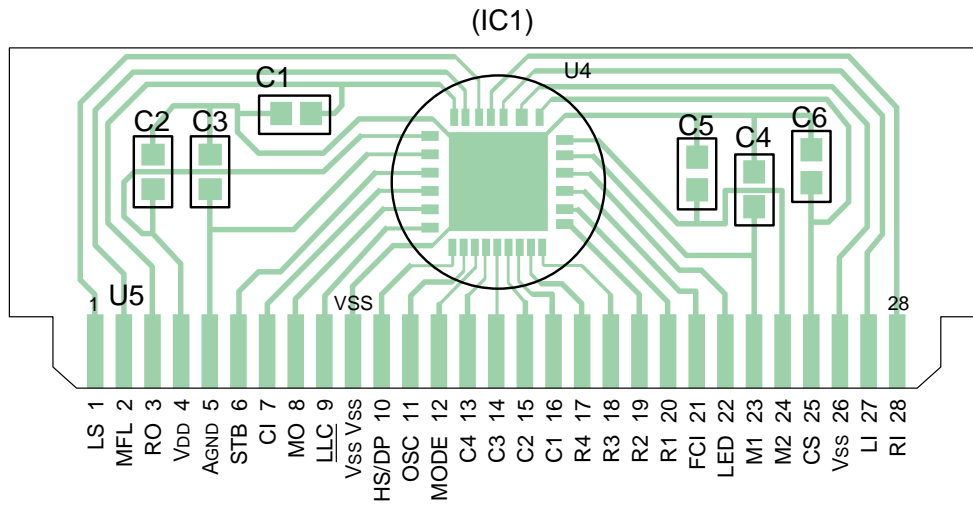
(IC1)

C1
U4
C2 C3
C5 C4 C6
1 U5
VSS
28

LS 1
MFL 2
RO 3
VDD 4
AGND 5
STB 6
CI 7
MO 8
LLC 9
VSS VSS
HS/DP 10
OSC 11
MODE 12
C4 13
C3 14
C2 15
C1 16
R4 17
R3 18
R2 19
R1 20
FCI 21
LED 22
M1 23
M2 24
CS 25
VSS 26
LI 27
RI 28